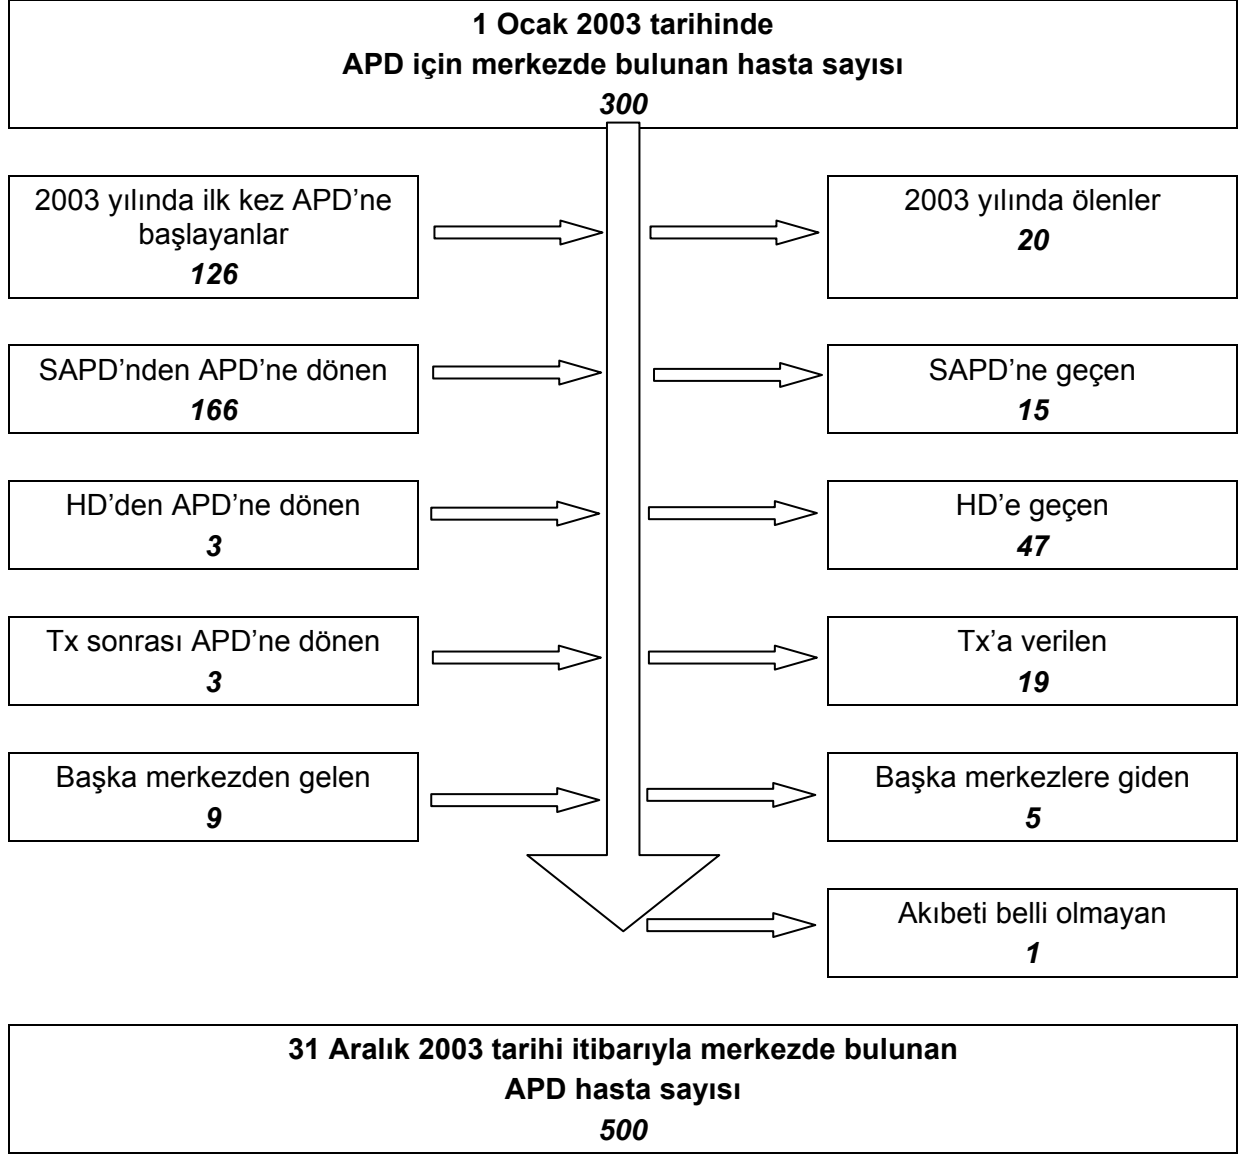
1 Ocak 2003 tarihinde
APD için merkezde bulunan hasta sayısı
300

2003 yılında ilk kez APD'ne başlayanlar
126

2003 yılında ölenler
20

SAPD'nden APD'ne dönen
166

SAPD'ne geçen
15

HD'den APD'ne dönen
3

HD'e geçen
47

Tx sonrası APD'ne dönen
3

Tx'a verilen
19

Başka merkezden gelen
9

Başka merkezlere giden
5

Akıbeti belli olmayan
1

31 Aralık 2003 tarihi itibarıyla merkezde bulunan
APD hasta sayısı
500